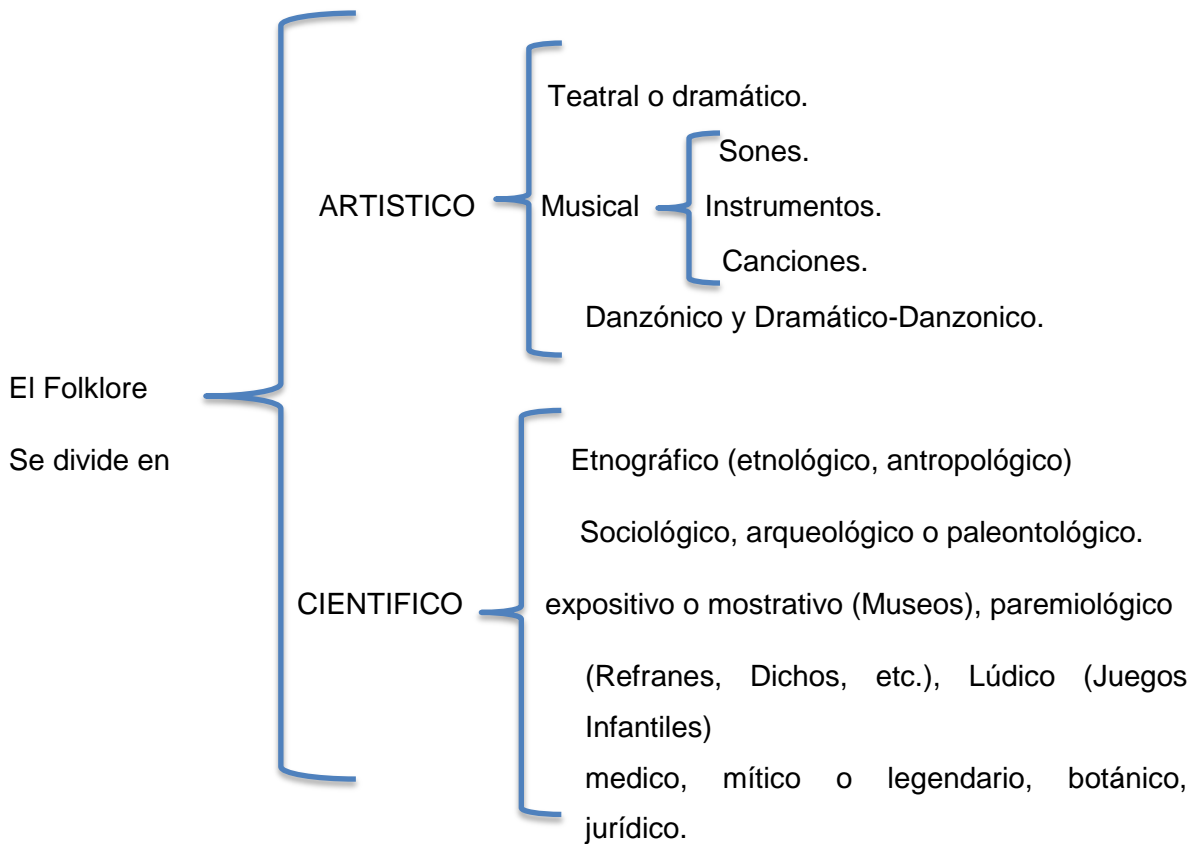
El Folklore

Se divide en

ARTISTICO

Teatral o dramático.

Musical

Sones.

Instrumentos.

Canciones.

Danzónico y Dramático-Danzonico.

CIENTIFICO

Etnográfico (etnológico, antropológico)

Sociológico, arqueológico o paleontológico.

expositivo o mostrativo (Museos), paremiológico

(Refranes, Dichos, etc.), Lúdico (Juegos Infantiles)

medico, mítico o legendario, botánico, jurídico.